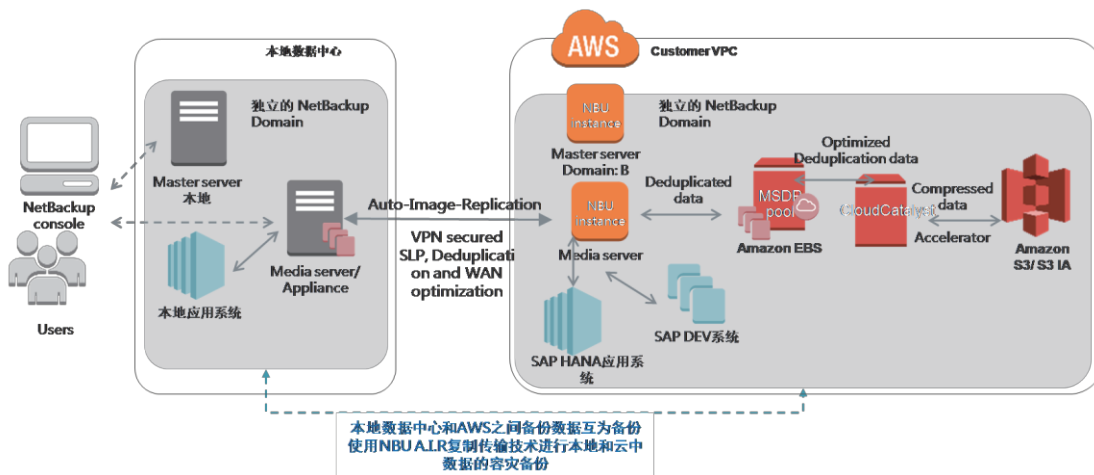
本地数据中心

AWS

Customer VPC

独立的 NetBackup Domain

Master server 本地

Media server/ Appliance

本地应用系统

NetBackup console

Users

Auto-Image-Replication

VPN secured SLP, Deduplication and WAN optimization

独立的 NetBackup Domain

NBU instance

Master server Domain: B

NBU instance

Media server

Deduplicated data

MSDP pool

Amazon EBS

Optimized Deduplication data

CloudCatalyst

Compressed data

Accelerator

Amazon S3/ S3 IA

SAP HANA应用系统

SAP DEV系统

本地数据中心和AWS之间备份数据互为备份
使用NBU A.I.R复制传输技术进行本地和云中数据的容灾备份